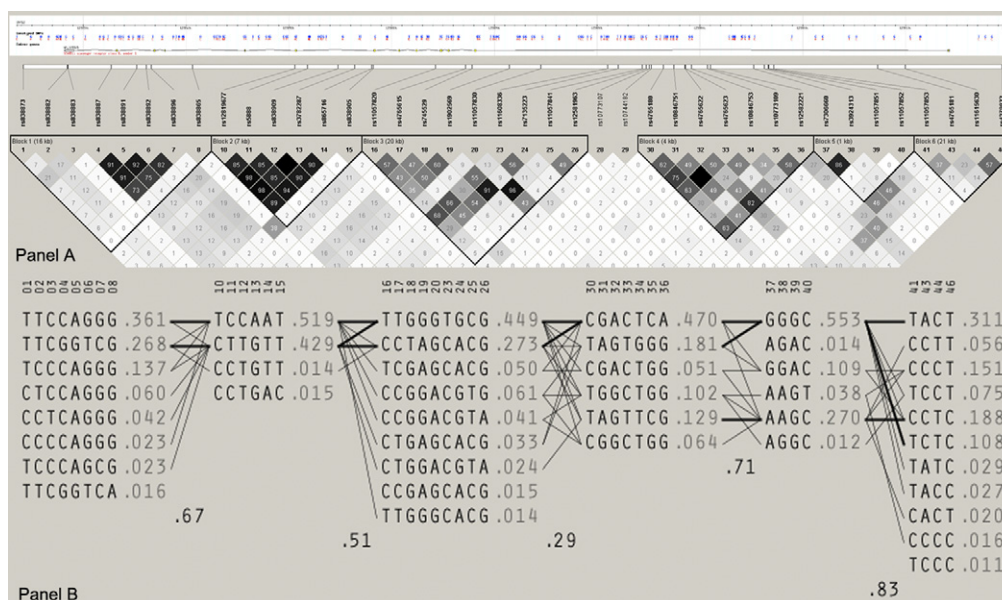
rs808873 rs808862 rs808863 rs808887 rs808891 rs808892 rs808896 rs808865 rs12619627 rs5888 rs838909 rs3782287 rs865716 rs838905 rs11057820 rs4765615 rs745539 rs1902569 rs11057830 rs11608336 rs7135223 rs11057841 rs12581963 rs10773187 rs10744182 rs4765180 rs10846751 rs4765622 rs10846753 rs10773189 rs12582221 rs7306660 rs3924313 rs11057851 rs11057852 rs11057853 rs4765181 rs11615638

Block 1 (18 kb) Block 2 (7 kb) Block 3 (20 kb) Block 4 (4 kb) Block 5 (1 kb) Block 6 (21 kb)

Panel A

01 02 03 04 05 06 07 08 10 11 12 13 14 15 16 17 18 19 20 23 24 25 26 30 31 32 33 34 35 36 37 38 39 40 41 43 44 46

TTCCAGGG .361 TCCAAT .519 TTGGGTGCG .449 CGACTCA .470 GGGC .553 TACT .311
TTCGGTCG .268 CTTGTT .429 CCTAGCACG .273 TAGTGGG .181 AGAC .014 CCTT .056
TCCCAGGG .137 CCTGTT .014 TCGAGCACG .050 CGACTGG .051 GGAC .109 CCCT .151
CTCCAGGG .060 CCTGAC .015 CCGGACGTG .061 TGGCTGG .102 AAGT .038 TCCT .075
CCTCAGGG .042 CCGGACGTA .041 TAGTTCG .129 AAGC .270 CCTC .188
CCCCAGGG .023 CTGAGCACG .033 CGGCTGG .064 AGGC .012 TCTC .108
TCCCAGCG .023 CTGGACGTA .024 TATC .029
TTCGGTCA .016 CCGAGCACG .015 .71 TACC .027
.67 TTGGGCACG .014 CACT .020
.51 .29 CCCC .016
TCCC .011
.83

Panel B